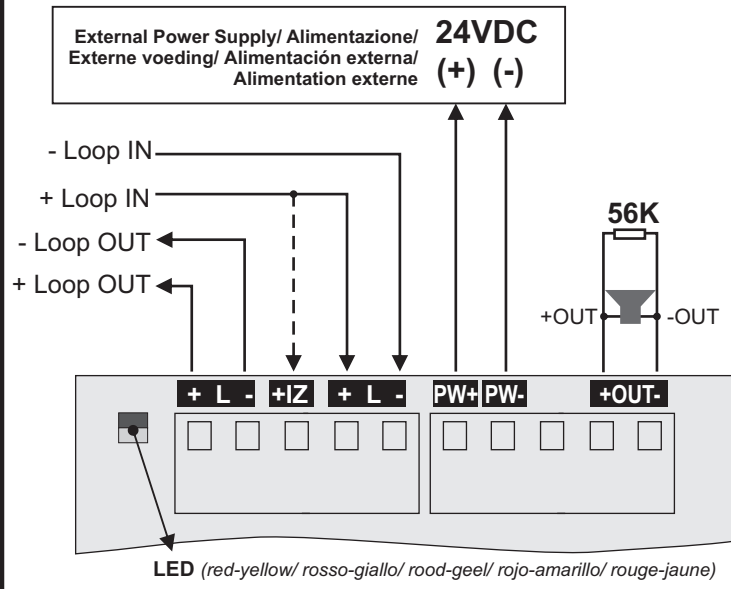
External Power Supply/ Alimentazione/ Externe voeding/ Alimentación externa/ Alimentation externe

24VDC
(+) (-)

- Loop IN
+ Loop IN
- Loop OUT
+ Loop OUT

56K

+OUT
-OUT

+ L -
+IZ
+ L -
PW+
PW-
+OUT-

LED (red-yellow/ rosso-giallo/ rood-geel/ rojo-amarillo/ rouge-jaune)